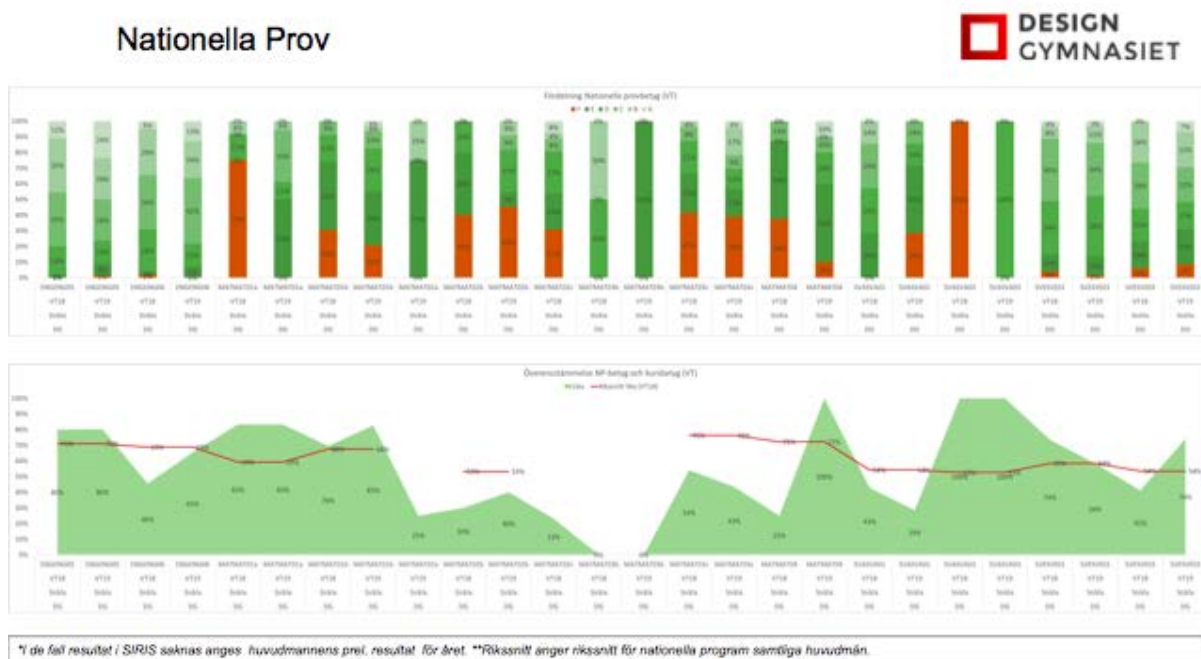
Nationella Prov

DESIGN GYMNASIET

Fördelning Nationella provbetyg (VT)

Överensstämmelse NP-betyg och kursbetyg (VT)

*I de fall resultat i SIRIS saknas anges huvudmannens prel. resultat för året. **Rikssnitt anger rikssnitt för nationella program samtliga huvudmän.